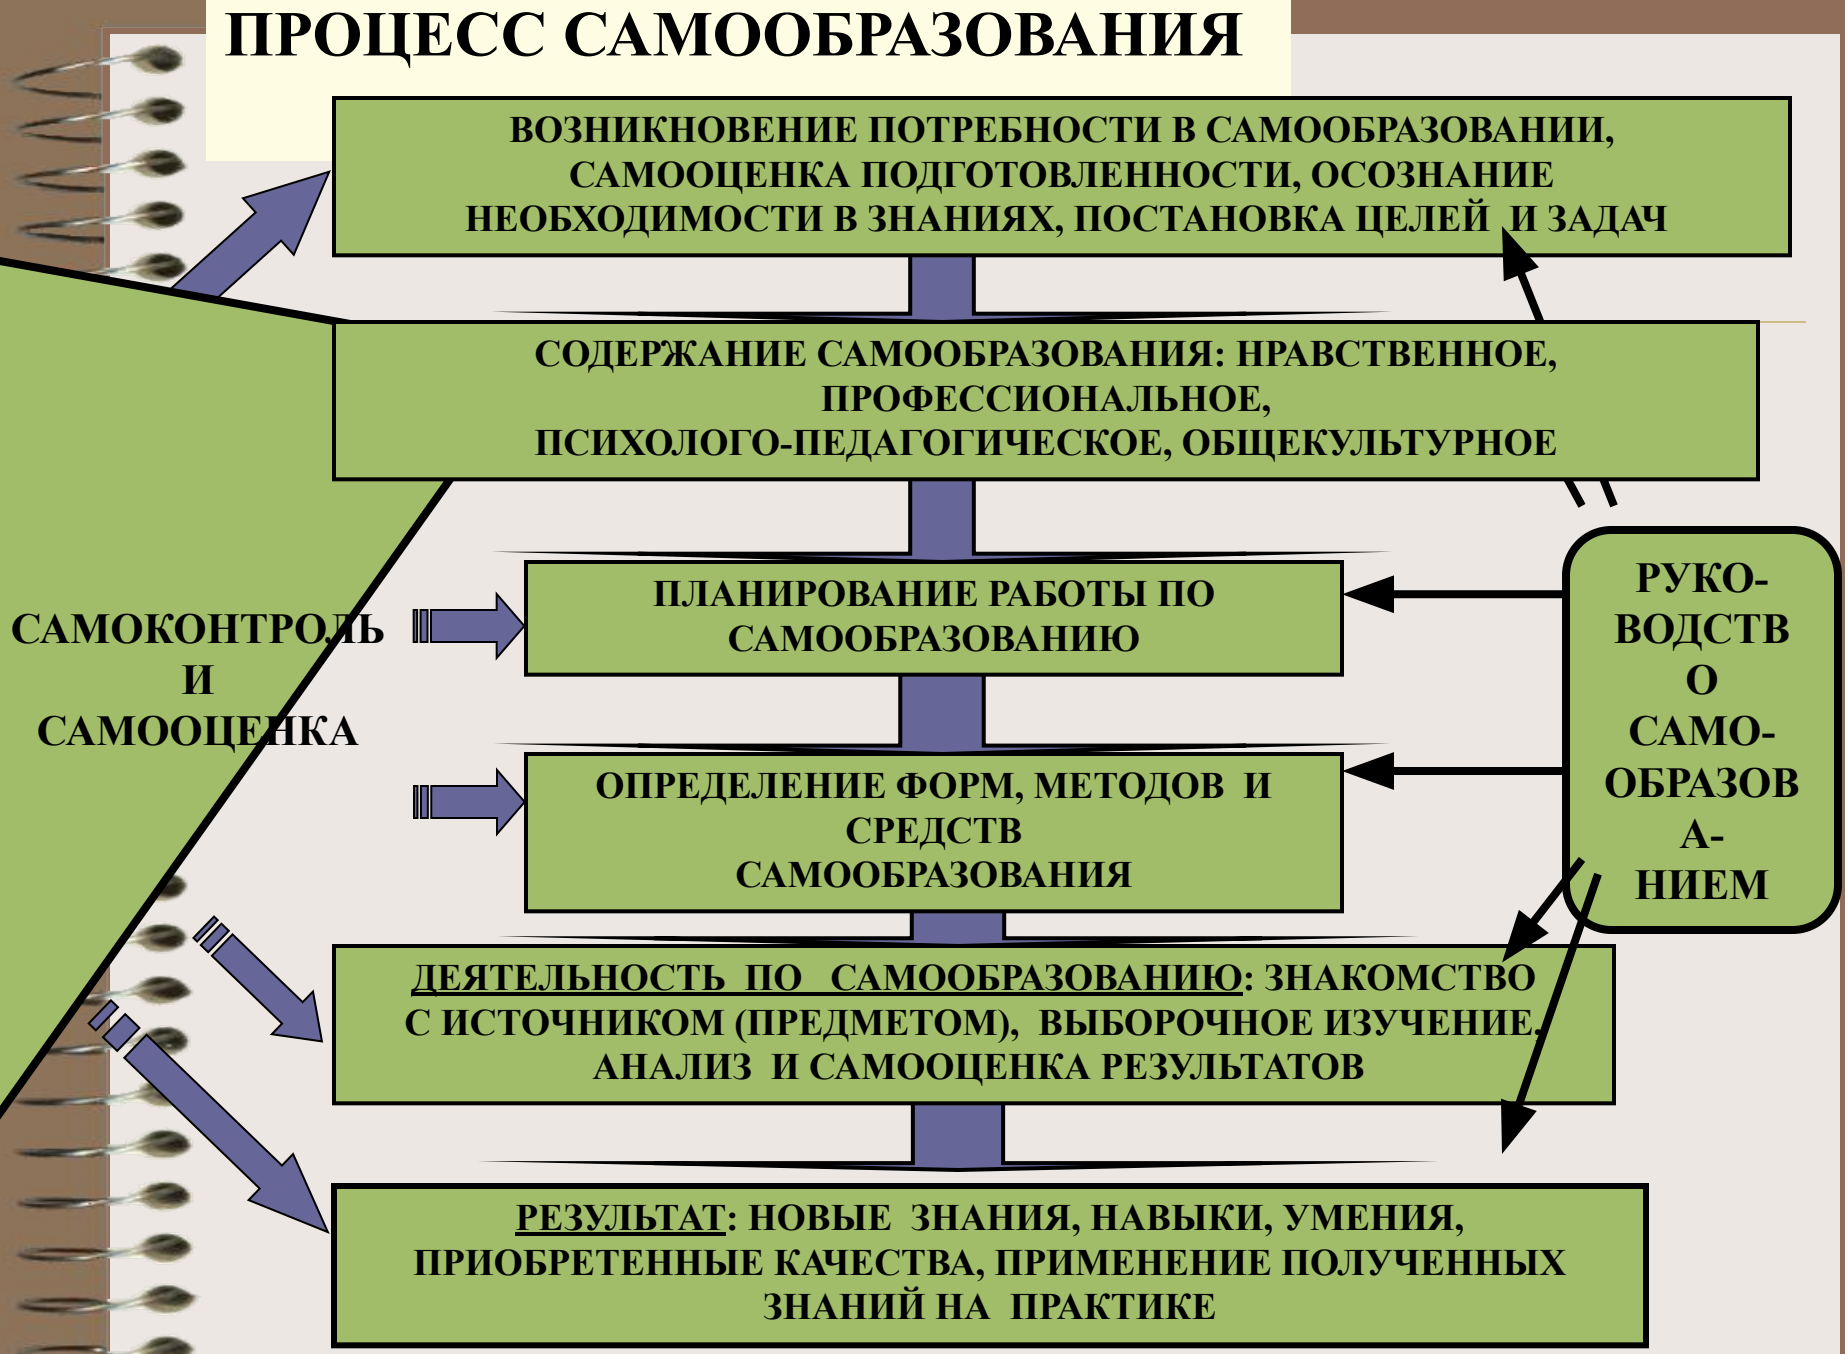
ПРОЦЕСС САМООБРАЗОВАНИЯ

ВОЗНИКНОВЕНИЕ ПОТРЕБНОСТИ В САМООБРАЗОВАНИИ, САМООЦЕНКА ПОДГОТОВЛЕННОСТИ, ОСОЗНАНИЕ НЕОБХОДИМОСТИ В ЗНАНИЯХ, ПОСТАНОВКА ЦЕЛЕЙ И ЗАДАЧ

СОДЕРЖАНИЕ САМООБРАЗОВАНИЯ: НРАВСТВЕННОЕ, ПРОФЕССИОНАЛЬНОЕ, ПСИХОЛОГО-ПЕДАГОГИЧЕСКОЕ, ОБЩЕКУЛЬТУРНОЕ

САМОКОНТРОЛЬ И САМООЦЕНКА

ПЛАНИРОВАНИЕ РАБОТЫ ПО САМООБРАЗОВАНИЮ

РУКО-ВОДСТВО САМО-ОБРАЗОВА-НИЕМ

ОПРЕДЕЛЕНИЕ ФОРМ, МЕТОДОВ И СРЕДСТВ САМООБРАЗОВАНИЯ

ДЕЯТЕЛЬНОСТЬ ПО САМООБРАЗОВАНИЮ: ЗНАКОМСТВО С ИСТОЧНИКОМ (ПРЕДМЕТОМ), ВЫБОРОЧНОЕ ИЗУЧЕНИЕ, АНАЛИЗ И САМООЦЕНКА РЕЗУЛЬТАТОВ

РЕЗУЛЬТАТ: НОВЫЕ ЗНАНИЯ, НАВЫКИ, УМЕНИЯ, ПРИОБРЕТЕННЫЕ КАЧЕСТВА, ПРИМЕНЕНИЕ ПОЛУЧЕННЫХ ЗНАНИЙ НА ПРАКТИКЕ